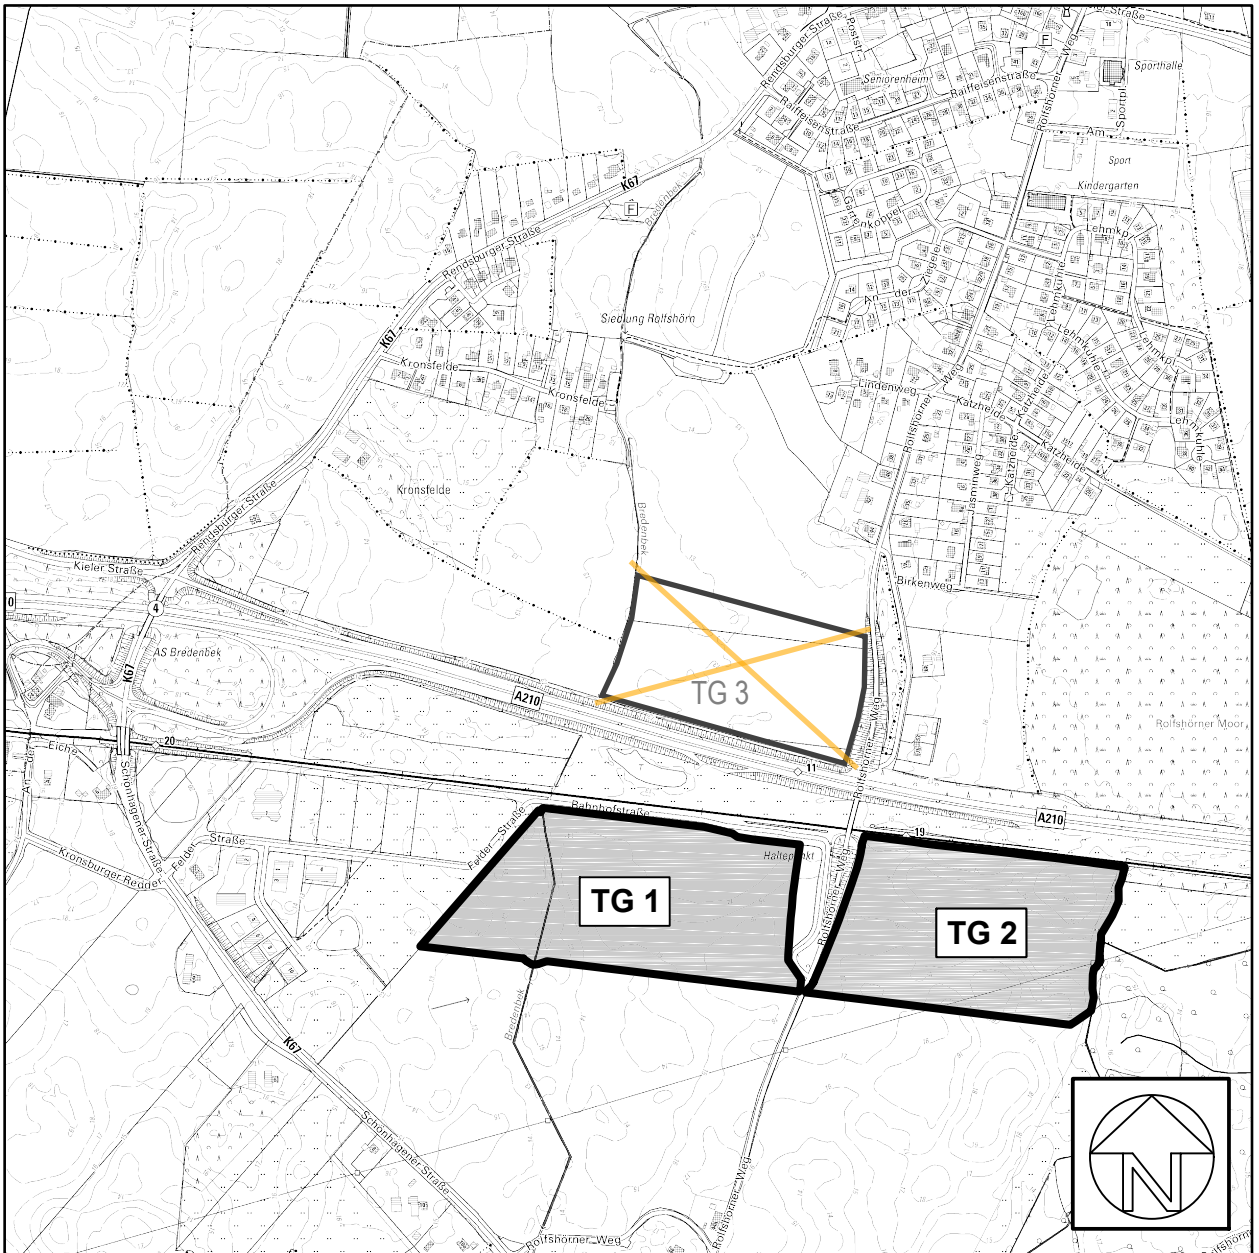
Rendsburger Straße
Poststr.
Seniorenheim
Raiffeisenstraße
Raiffeisenstraße
Rolfshörner Weg
Sportplatz
Sporthalle
Am
Sport
Kindergarten
K67
Gartenkoppel
Lehmkuhle
Rendsburger Straße
Bredenbek
Siedlung Rolfshörn
K67
Kronsfelde
Kronsfelde
Lindenweg
Rolfshörner Weg
Katzheide
Lehmkuhle
Jasminweg
Katzheide
Kronsfelde
Bredenbek
Birkenweg
Rendsburger Straße
Kieler Straße
4
AS Bredenbek
K67
A210
TG 3
Rolfshörner Weg
Rolfshörner Moor
11
A210
20
Eiche
Schönhagener Straße
Bahnhofstraße
19
Felder Straße
Straße
Haltepunkt
Kronsburger Redder
Felder
TG 1
TG 2
Bredenbek
K67
Schönhagener Straße
Rolfshörner Weg
Rolfshörner Weg
N